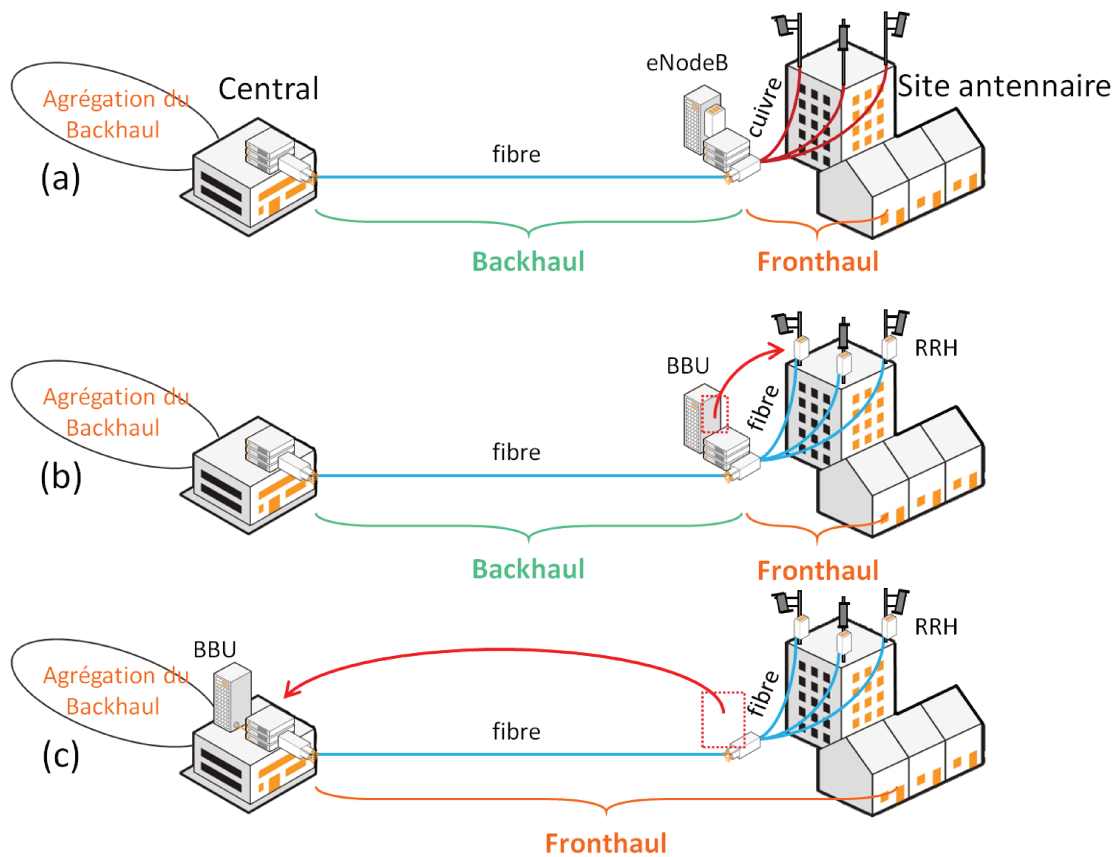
Agrégation du Backhaul

Central

eNodeB

cuivre

Site antennaire

(a)

fibre

Backhaul

Fronthaul

Agrégation du Backhaul

BBU

fibre

RRH

(b)

fibre

Backhaul

Fronthaul

BBU

Agrégation du Backhaul

fibre

RRH

(c)

fibre

Fronthaul